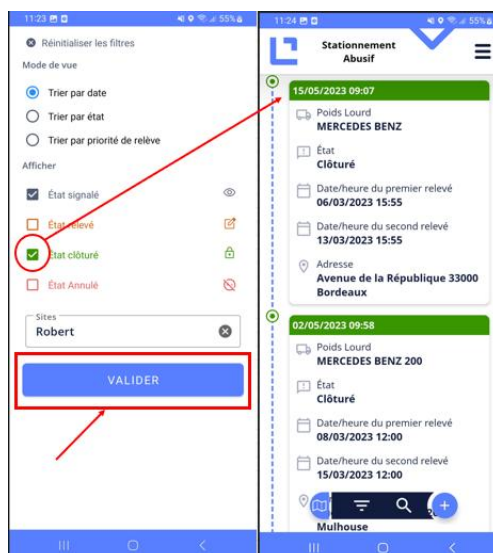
11:23 55%

Réinitialiser les filtres

Mode de vue

Trier par date

Trier par état

Trier par priorité de relève

Afficher

État signalé

État relevé

État clôturé

État Annulé

Sites
Robert

VALIDER

11:24 55%

Stationnement Abusif

15/05/2023 09:07

Poids Lourd
MERCEDES BENZ

État
Clôturé

Date/heure du premier relevé
06/03/2023 15:55

Date/heure du second relevé
13/03/2023 15:55

Adresse
Avenue de la République 33000 Bordeaux

02/05/2023 09:58

Poids Lourd
MERCEDES BENZ 200

État
Clôturé

Date/heure du premier relevé
08/03/2023 12:00

Date/heure du second relevé
15/03/2023 12:00

Mulhouse